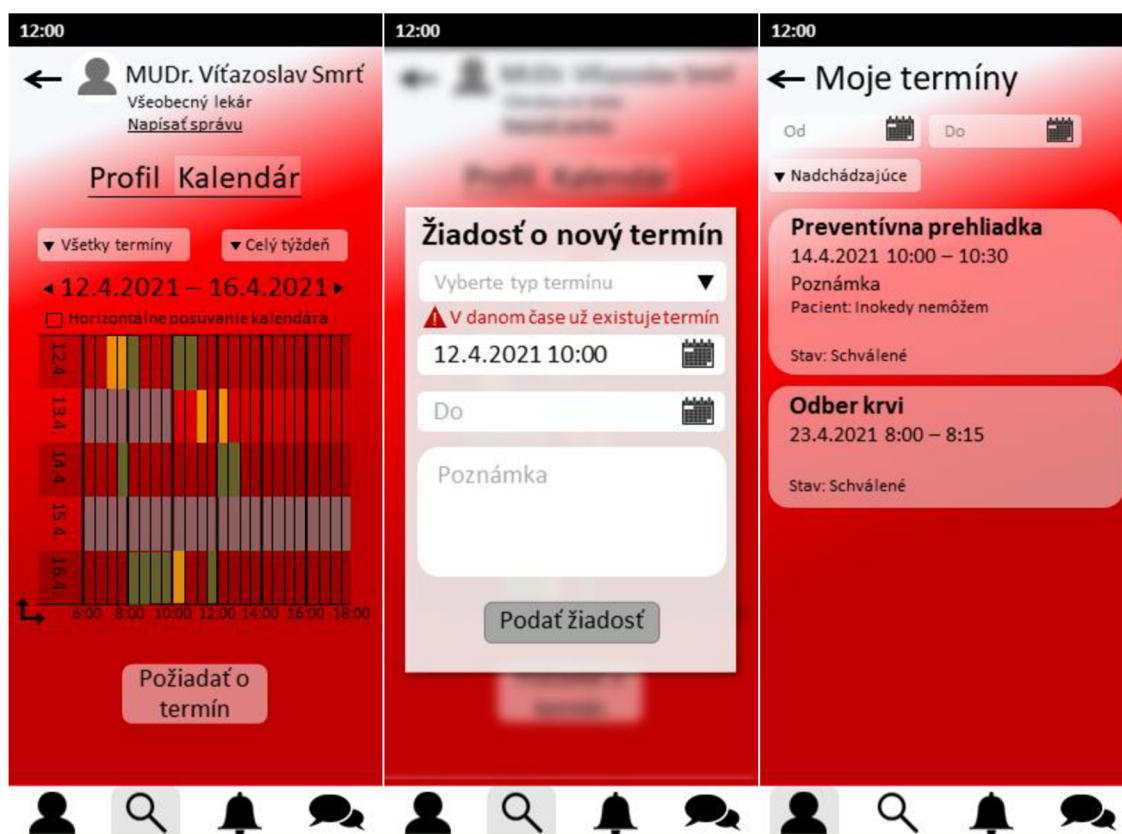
12:00

← MUDr. Víťazoslav Smrť
Všeobecný lekár
Napísať správu

Profil Kalendár

▾ Všetky termíny ▾ Celý týždeň

◂ 12.4.2021 – 16.4.2021 ▸

☐ Horizontálne posúvanie kalendára

12.4.
13.4.
14.4.
15.4.
16.4.

6:00 8:00 10:00 12:00 14:00 16:00 18:00

Požiadať o termín

12:00

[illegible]

Žiadosť o nový termín

Vyberte typ termínu ▼

⚠ V danom čase už existuje termín

12.4.2021 10:00

Do

Poznámka

Podať žiadosť

12:00

← Moje termíny

Od Do

▾ Nadchádzajúce

Preventívna prehliadka
14.4.2021 10:00 – 10:30
Poznámka
Pacient: Inokedy nemôžem
Stav: Schválené

Odber krvi
23.4.2021 8:00 – 8:15
Stav: Schválené